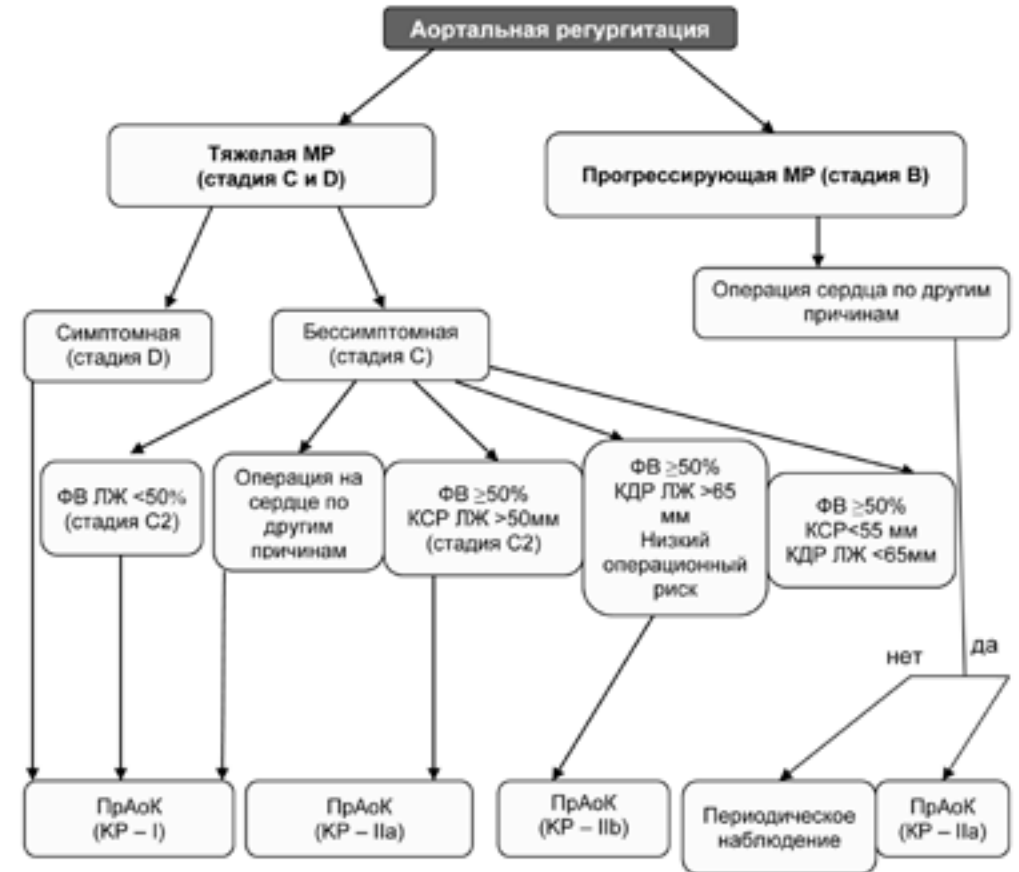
Аортальная регургитация

Тяжелая МР (стадия C и D)

Прогрессирующая МР (стадия B)

Операция сердца по другим причинам

Симптомная (стадия D)

Бессимптомная (стадия C)

ФВ ЛЖ <50% (стадия C2)

Операция на сердце по другим причинам

ФВ $\geq$50% КСР ЛЖ >50мм (стадия C2)

ФВ $\geq$50% КДР ЛЖ >65 мм Низкий операционный риск

ФВ $\geq$50% КСР<55 мм КДР ЛЖ <65мм

нет

да

ПрАоК (КР – I)

ПрАоК (КР – IIa)

ПрАоК (КР – IIb)

Периодическое наблюдение

ПрАоК (КР – IIa)